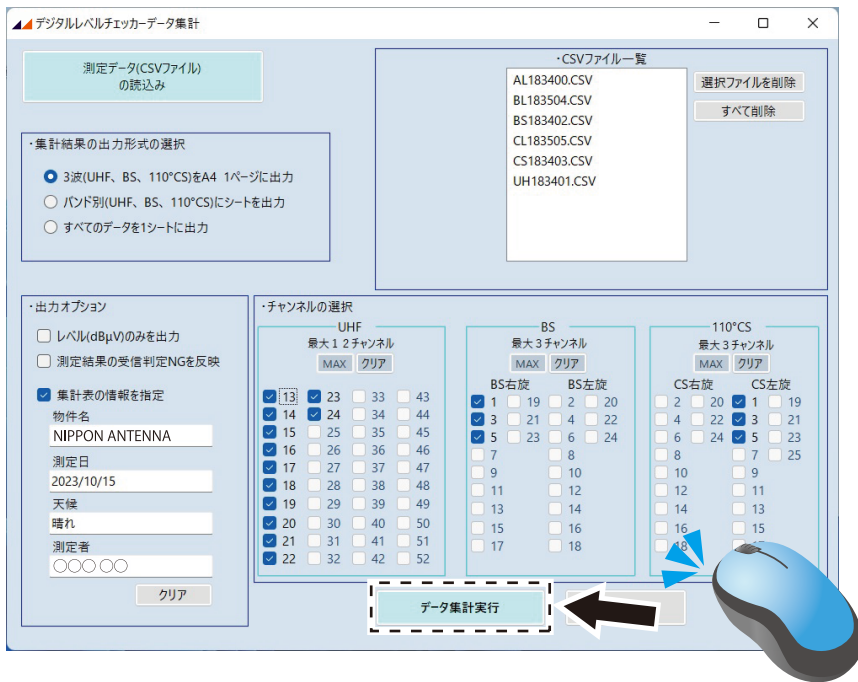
デジタルレベルチェッカーデータ集計

測定データ(CSVファイル)の読込み

・CSVファイル一覧
AL183400.CSV
BL183504.CSV
BS183402.CSV
CL183505.CSV
CS183403.CSV
UH183401.CSV

選択ファイルを削除
すべて削除

・集計結果の出力形式の選択
3波(UHF、BS、110°CS)をA4 1ページに出力
バンド別(UHF、BS、110°CS)にシートを出力
すべてのデータを1シートに出力

・出力オプション
レベル(dBμV)のみを出力
測定結果の受信判定NGを反映
集計表の情報を指定
物件名
NIPPON ANTENNA
測定日
2023/10/15
天候
晴れ
測定者
〇〇〇 〇〇
クリア

・チャンネルの選択
UHF
最大１２チャンネル
MAX クリア
13 23 33 43
14 24 34 44
15 25 35 45
16 26 36 46
17 27 37 47
18 28 38 48
19 29 39 49
20 30 40 50
21 31 41 51
22 32 42 52

BS
最大３チャンネル
MAX クリア
BS右旋 BS左旋
1 19 2 20
3 21 4 22
5 23 6 24
7 8
9 10
11 12
13 14
15 16
17 18

110°CS
最大３チャンネル
MAX クリア
CS右旋 CS左旋
2 20 1 19
4 22 3 21
6 24 5 23
8 7 25
10 9
12 11
14 13
16 15
18 17

データ集計実行